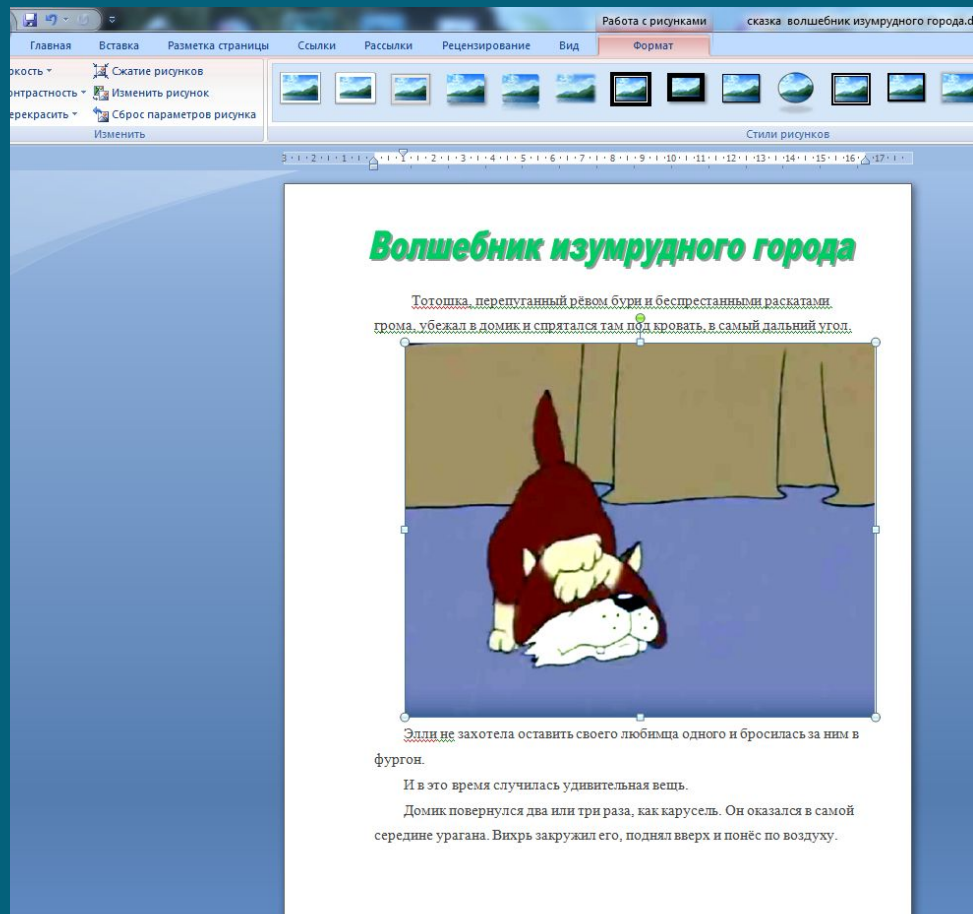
Работа с рисунками сказка волшебник изумрудного города.d

Главная Вставка Разметка страницы Ссылки Рассылки Рецензирование Вид Формат

ркость ▾
онтрастность ▾
ерекрасить ▾
Сжатие рисунков
Изменить рисунок
Сброс параметров рисунка
Изменить

Стили рисунков

Волшебник изумрудного города

Тотошка, перепуганный рёвом бури и беспрестанными раскатами грома, убежал в домик и спрятался там под кровать, в самый дальний угол.

Элли не захотела оставить своего любимца одного и бросилась за ним в фургон.

И в это время случилась удивительная вещь.

Домик повернулся два или три раза, как карусель. Он оказался в самой середине урагана. Вихрь закружил его, поднял вверх и понёс по воздуху.